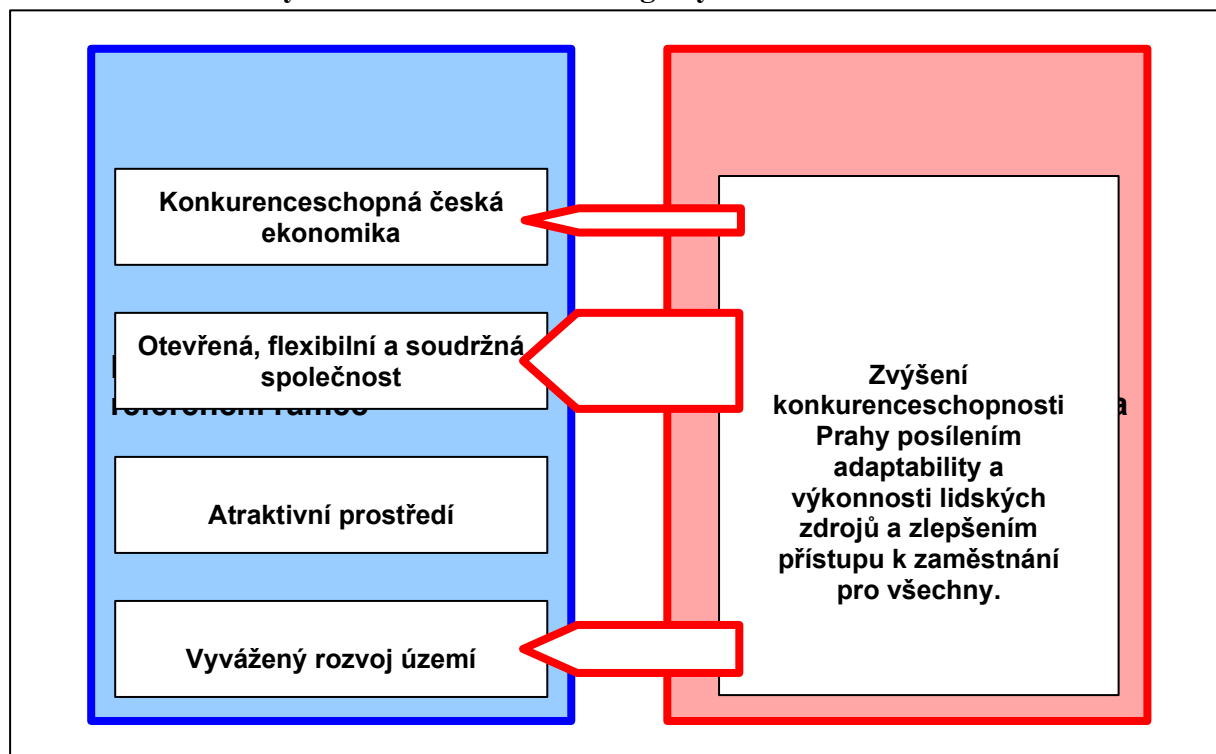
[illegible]

Konkurenceschopná česká ekonomika

Otevřená, flexibilní a soudržná společnost

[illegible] referenčním rámci

Atraktivní prostředí

Vyvážený rozvoj území

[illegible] a

Zvýšení konkurenceschopnosti Prahy posílením adaptability a výkonnosti lidských zdrojů a zlepšením přístupu k zaměstnání pro všechny.